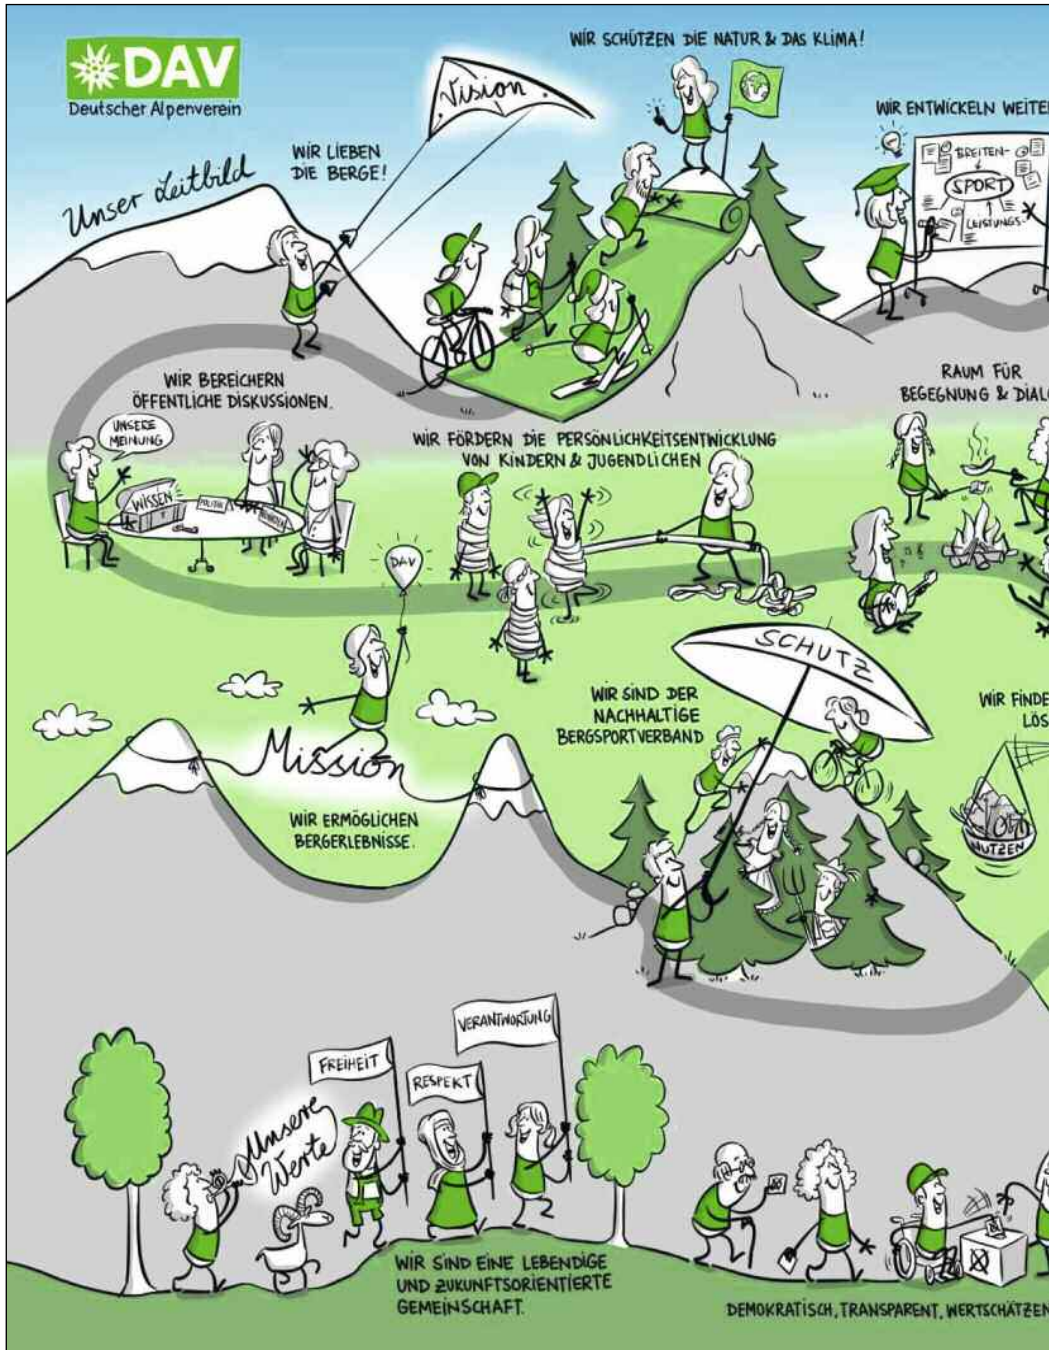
DAV
Deutscher Alpenverein

Unser Leitbild

Vision

WIR LIEBEN DIE BERGE!

WIR SCHÜTZEN DIE NATUR & DAS KLIMA!

WIR ENTWICKELN WEITE

BREITEN-
SPORT
LEISTUNGS-

WIR BEREICHERN ÖFFENTLICHE DISKUSSIONEN.

UNSERE MEINUNG

WISSEN

POLITIK

WIR FÖRDERN DIE PERSÖNLICHKEITSENTWICKLUNG VON KINDERN & JUGENDLICHEN

RAUM FÜR BEGEGNUNG & DIAL

DAV

SCHUTZ

WIR SIND DER NACHHALTIGE BERGSPORTVERBAND

WIR FINDE LÖS

Mission

WIR ERMÖGLICHEN BERGERLEBNISSE.

NUTZEN

Unsere Werte

FREIHEIT

RESPEKT

VERANTWORTUNG

WIR SIND EINE LEBENDIGE UND ZUKUNFTSORIENTIERTE GEMEINSCHAFT.

DEMOKRATISCH, TRANSPARENT, WERTSCHÄTZEN